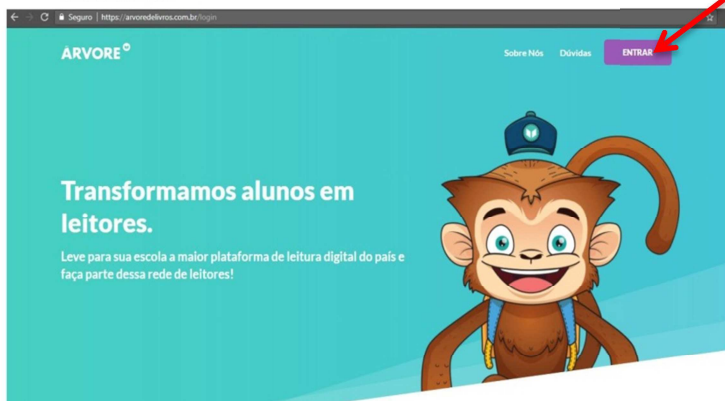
Seguro | https://arvoredelivros.com.br/login

ARVORE

Sobre Nós Dúvidas ENTRAR

Transformamos alunos em leitores.

Leve para sua escola a maior plataforma de leitura digital do país e faça parte dessa rede de leitores!